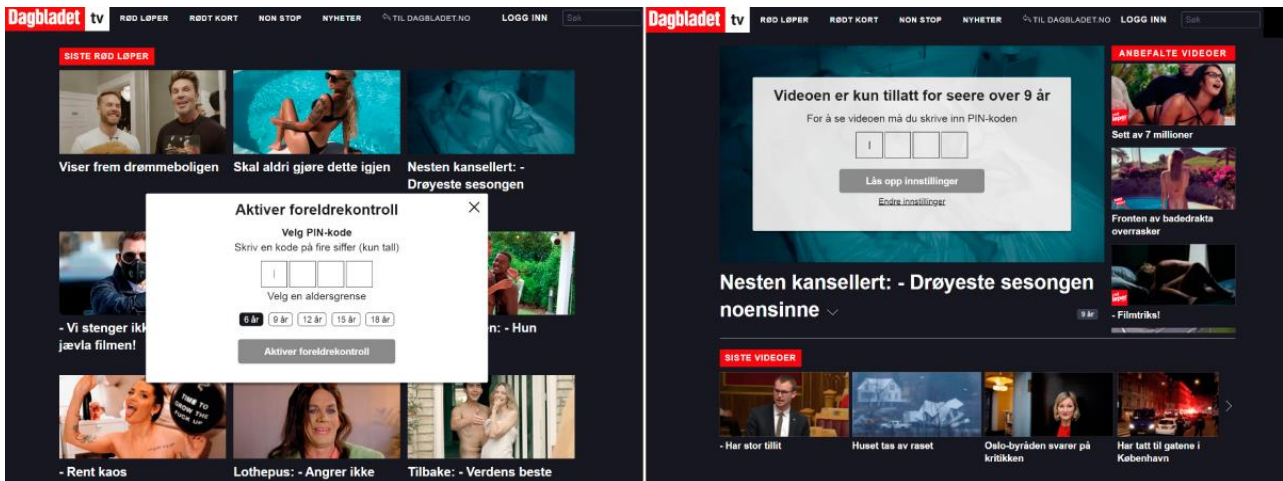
Dagbladet tv RØD LØPER RØDT KORT NON STOP NYHETER TIL DAGBLADET.NO LOGG INN Søk

SISTE RØD LØPER

Viser frem drømmeboligen

Skal aldri gjøre dette igjen

Nesten kansellert: - Drøyeste sesongen

Aktiver foreldrekontroll

Velg PIN-kode

Skriv en kode på fire siffer (kun tall)

Velg en aldersgrense

6 år 9 år 12 år 15 år 18 år

Aktiver foreldrekontroll

- Vi stenger ikk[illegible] jævla filmen!

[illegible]n: - Hun

TIME TO GROW THE FUCK UP

- Rent kaos

Lothepus: - Angrer ikke

Tilbake: - Verdens beste

Dagbladet tv RØD LØPER RØDT KORT NON STOP NYHETER TIL DAGBLADET.NO LOGG INN Søk

Videoen er kun tillatt for seere over 9 år

For å se videoen må du skrive inn PIN-koden

Lås opp innstillinger

Endre innstillinger

Nesten kansellert: - Drøyeste sesongen noensinne

9 år

ANBEFALTE VIDEOER

Sett av 7 millioner

Fronten av badedrakta overrasker

- Filmtriks!

SISTE VIDEOER

- Har stor tillit

Huset tas av raset

Oslo-byråden svarer på kritikken

Har tatt til gatene i København